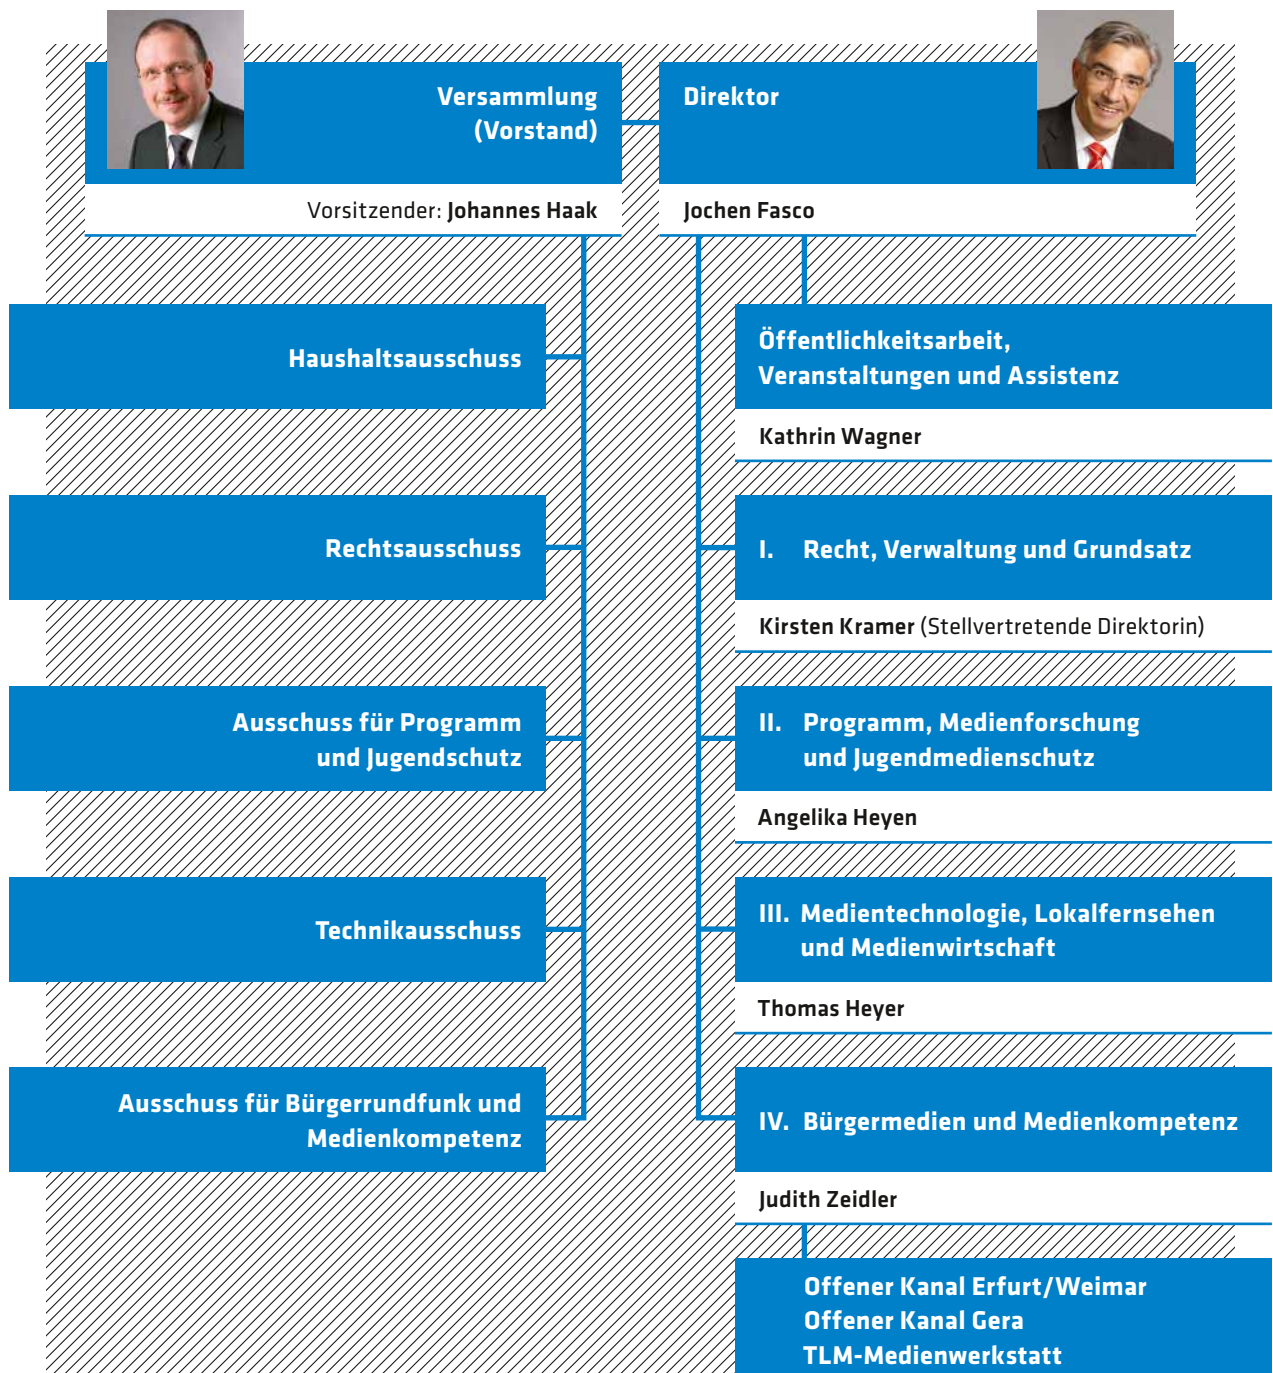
Versammlung (Vorstand)

Vorsitzender: Johannes Haak

Direktor

Jochen Fasco

Haushaltsausschuss

Rechtsausschuss

Ausschuss für Programm und Jugendschutz

Technikausschuss

Ausschuss für Bürgerrundfunk und Medienkompetenz

Öffentlichkeitsarbeit, Veranstaltungen und Assistenz

Kathrin Wagner

I. Recht, Verwaltung und Grundsatz

Kirsten Kramer (Stellvertretende Direktorin)

II. Programm, Medienforschung und Jugendmedienschutz

Angelika Heyen

III. Medientechnologie, Lokalfernsehen und Medienwirtschaft

Thomas Heyer

IV. Bürgermedien und Medienkompetenz

Judith Zeidler

Offener Kanal Erfurt/Weimar
Offener Kanal Gera
TLM-Medienwerkstatt